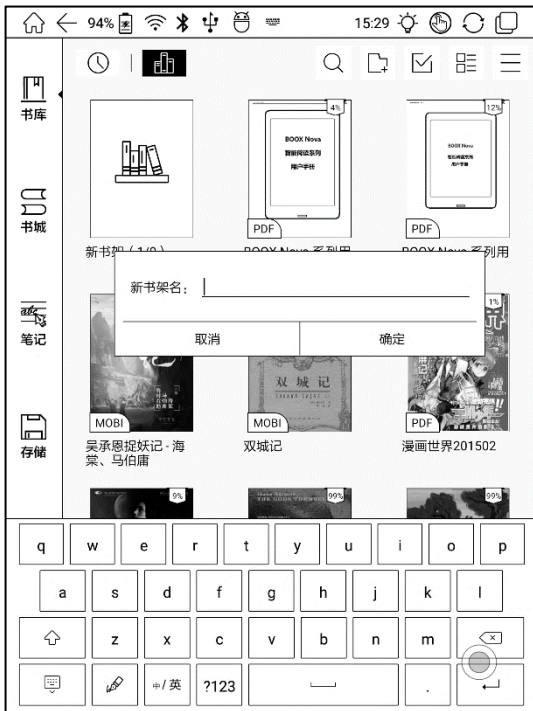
94%
15:29

书库
书城
笔记
存储

4%
BOOX Nova
智能阅读系列
用户手册
PDF

12%
BOOX Nova
智能阅读系列
用户手册
PDF

新书架（1/0）
BOOX Nova 系列用
BOOX Nova 系列用

新书架名：
取消
确定

1%
MOBI
MOBI
双城记
PDF
吴承恩捉妖记 - 海棠、马伯庸
双城记
漫画世界201502

9%
99%
99%

q w e r t y u i o p
a s d f g h j k l
z x c v b n m
中/英 ?123 .